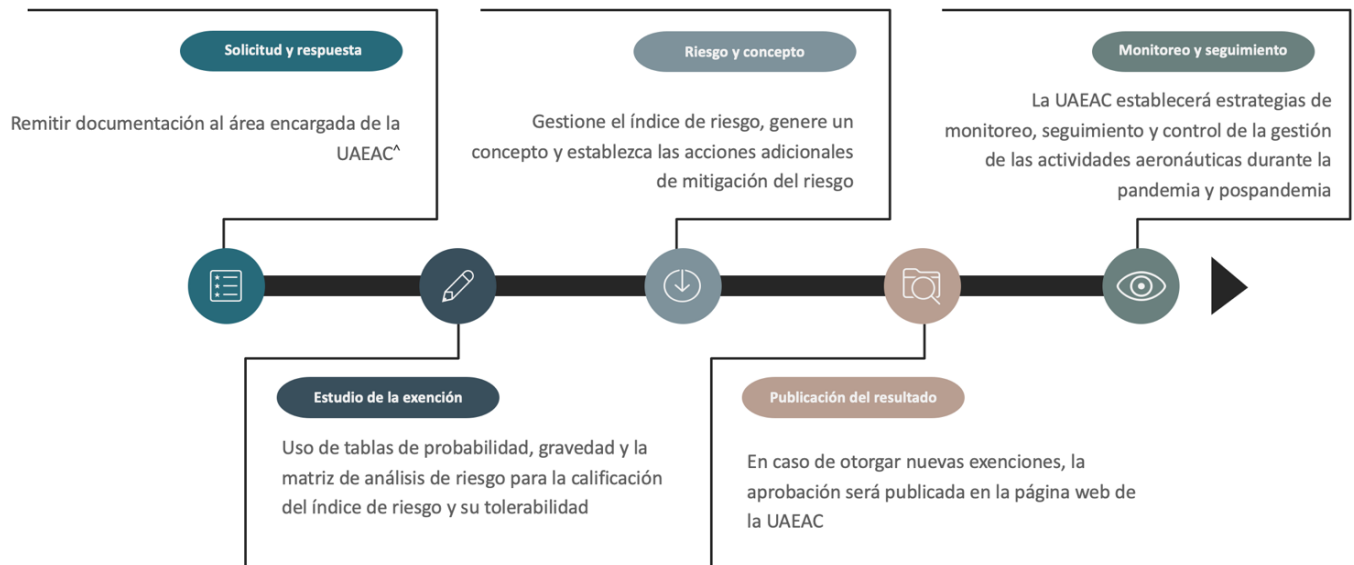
Solicitud y respuesta

Remitir documentación al área encargada de la UAEAC^

Riesgo y concepto

Gestione el índice de riesgo, genere un concepto y establezca las acciones adicionales de mitigación del riesgo

Monitoreo y seguimiento

La UAEAC establecerá estrategias de monitoreo, seguimiento y control de la gestión de las actividades aeronáuticas durante la pandemia y pospandemia

Estudio de la exención

Uso de tablas de probabilidad, gravedad y la matriz de análisis de riesgo para la calificación del índice de riesgo y su tolerabilidad

Publicación del resultado

En caso de otorgar nuevas exenciones, la aprobación será publicada en la página web de la UAEAC